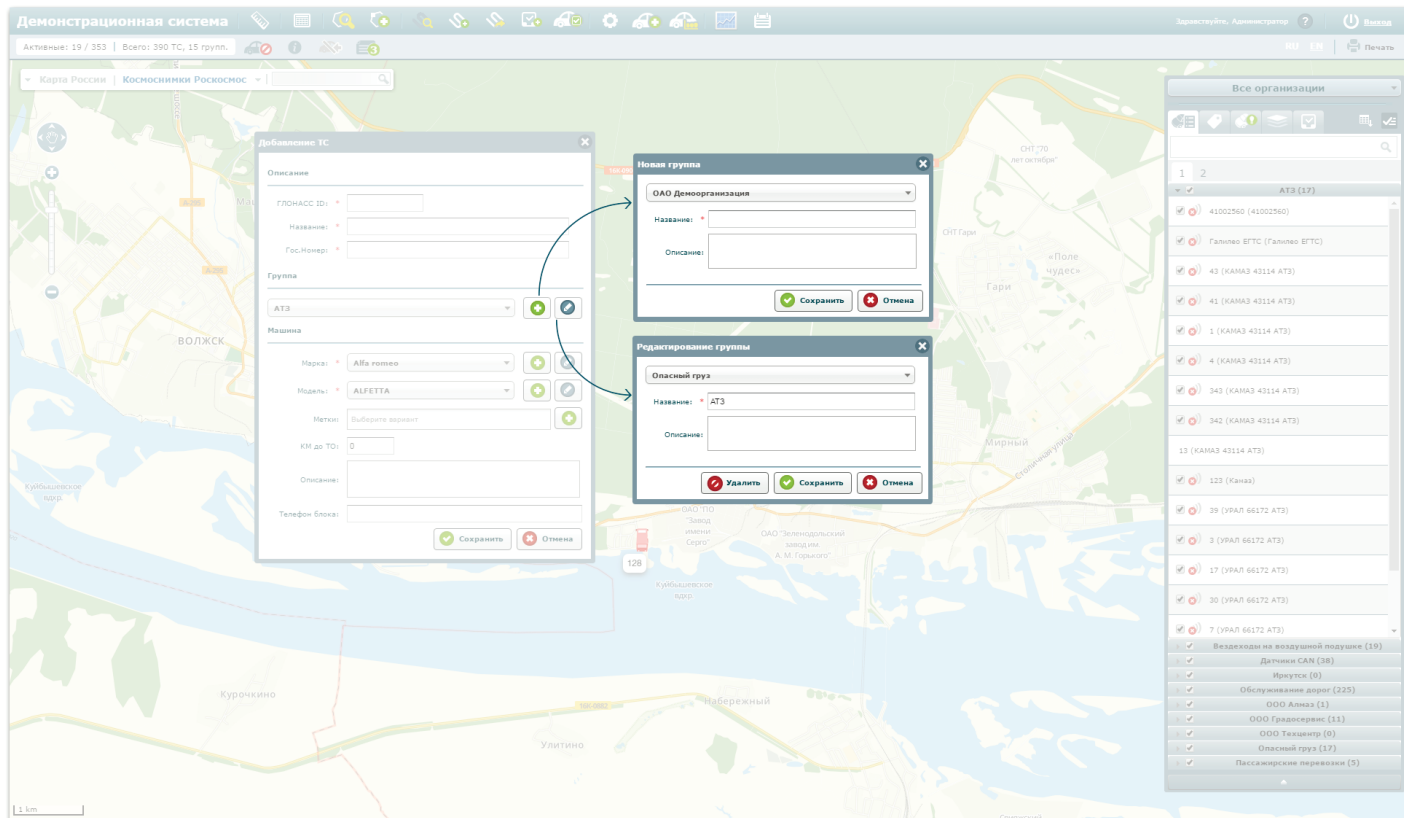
Демонстрационная система

Здравствуйте, Администратор ? Выход

Активные: 19 / 353 | Всего: 390 ТС, 15 групп.

RU EN Печать

Карта России | Космоснимки Роскосмос

Добавление ТС

Описание

ГЛОНАСС ID: *

Название: *

Гос.Номер: *

Группа

АТЗ

Машина

Марка: * Alfa romeo

Модель: * ALFETTA

Метки: Выберите вариант

КМ до ТО: 0

Описание:

Телефон блока:

Сохранить Отмена

Новая группа

ОАО Демоорганизация

Название: *

Описание:

Сохранить Отмена

Редактирование группы

Опасный груз

Название: * АТЗ

Описание:

Удалить Сохранить Отмена

Все организации

1 2

АТЗ (17)

41002560 (41002560)

Галилео ЕГТС (Галилео ЕГТС)

43 (КАМАЗ 43114 АТЗ)

41 (КАМАЗ 43114 АТЗ)

1 (КАМАЗ 43114 АТЗ)

4 (КАМАЗ 43114 АТЗ)

343 (КАМАЗ 43114 АТЗ)

342 (КАМАЗ 43114 АТЗ)

13 (КАМАЗ 43114 АТЗ)

123 (Каназ)

39 (УРАЛ 66172 АТЗ)

3 (УРАЛ 66172 АТЗ)

17 (УРАЛ 66172 АТЗ)

30 (УРАЛ 66172 АТЗ)

7 (УРАЛ 66172 АТЗ)

Вездеходы на воздушной подушке (19)

Датчики CAN (38)

Иркутск (0)

Обслуживание дорог (225)

ООО Алмаз (1)

ООО Градосервис (11)

ООО Техцентр (0)

Опасный груз (17)

Пассажирские перевозки (5)

ВОЛЖСК

СНТ "70 лет октября"

СНТ Гари

«Поле чудес»

Гари

Мирный

Столичная улица

Куйбышевское вдхр.

ОАО "ПО Завод имени Серго"

ОАО "Зеленодольский завод им. А. М. Горького"

128

Куйбышевское вдхр.

Курочкино

Набережный

Улитино

1 km